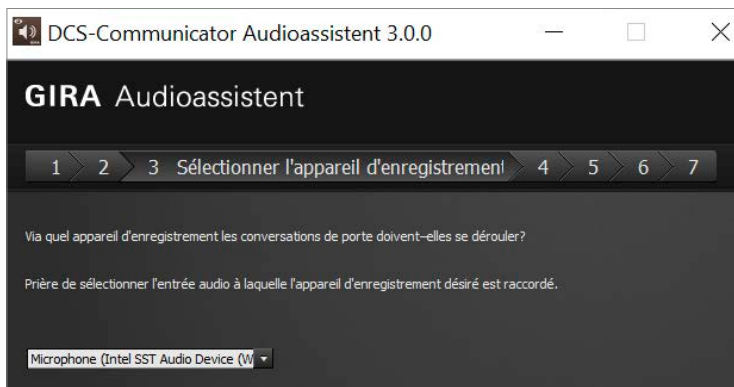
DCS-Communicator Audioassistent 3.0.0

GIRA Audioassistent

1 2 3 Sélectionner l'appareil d'enregistrement 4 5 6 7

Via quel appareil d'enregistrement les conversations de porte doivent–elles se dérouler?

Prière de sélectionner l'entrée audio à laquelle l'appareil d'enregistrement désiré est raccordé.

Microphone (Intel SST Audio Device (W